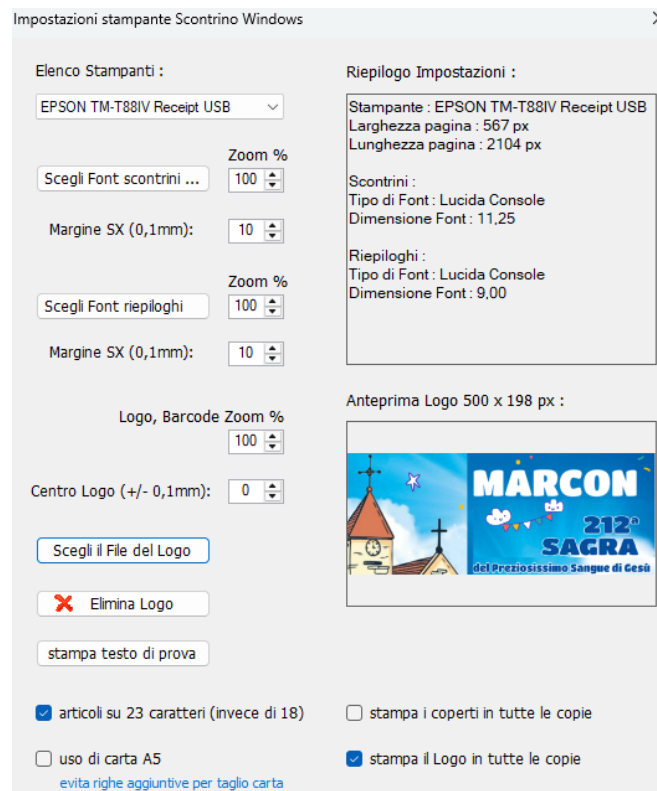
Impostazioni stampante Scontrino Windows

Elenco Stampanti :

EPSON TM-T88IV Receipt USB

Zoom %

Scegli Font scontrini ...

100

Margine SX (0,1mm):

10

Zoom %

Scegli Font riepiloghi

100

Margine SX (0,1mm):

10

Logo, Barcode Zoom %

100

Centro Logo (+/- 0,1mm):

0

Scegli il File del Logo

Elimina Logo

stampa testo di prova

Riepilogo Impostazioni :

Stampante : EPSON TM-T88IV Receipt USB
Larghezza pagina : 567 px
Lunghezza pagina : 2104 px

Scontrini :
Tipo di Font : Lucida Console
Dimensione Font : 11,25

Riepiloghi :
Tipo di Font : Lucida Console
Dimensione Font : 9,00

Anteprima Logo 500 x 198 px :

MARCON
212ª
SAGRA
del Preziosissimo Sangue di Gesù

articoli su 23 caratteri (invece di 18)

stampa i coperti in tutte le copie

uso di carta A5
evita righe aggiuntive per taglio carta

stampa il Logo in tutte le copie